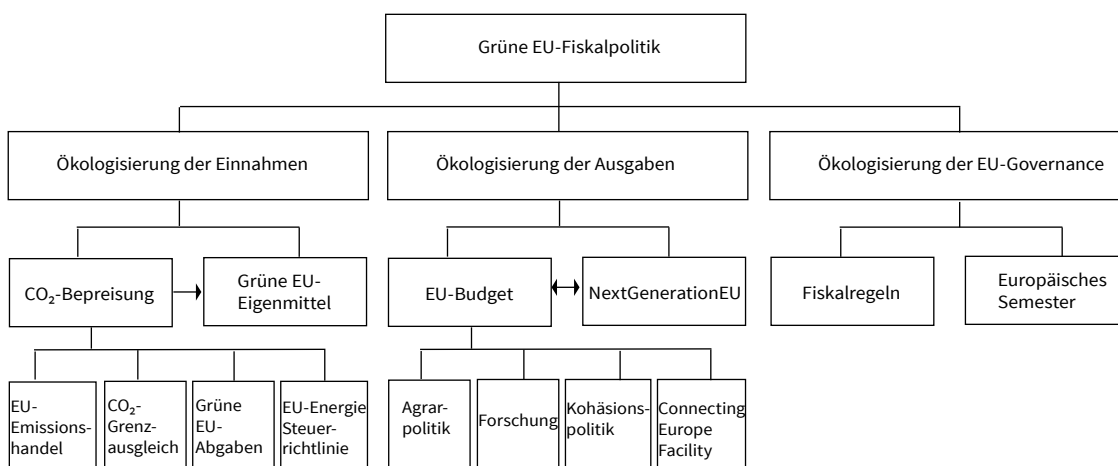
Grüne EU-Fiskalpolitik

Ökologisierung der Einnahmen

Ökologisierung der Ausgaben

Ökologisierung der EU-Governance

$CO_2$-Bepreisung

Grüne EU-Eigenmittel

EU-Budget

NextGenerationEU

Fiskalregeln

Europäisches Semester

EU-Emissionshandel

$CO_2$-Grenzausgleich

Grüne EU-Abgaben

EU-Energie Steuerrichtlinie

Agrarpolitik

Forschung

Kohäsionspolitik

Connecting Europe Facility